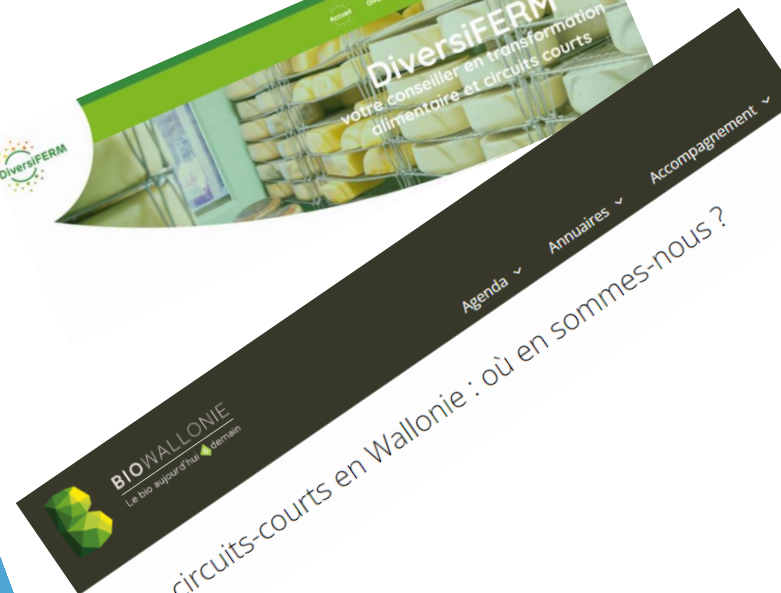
Accueil

DiversiFERM

DiversiFERM
votre conseiller en transformation alimentaire et circuits courts

BIOWALLONIE
Le bio aujourd'hui demain

Agenda
Annuaires
Accompagnement

circuits-courts en Wallonie : où en sommes-nous ?